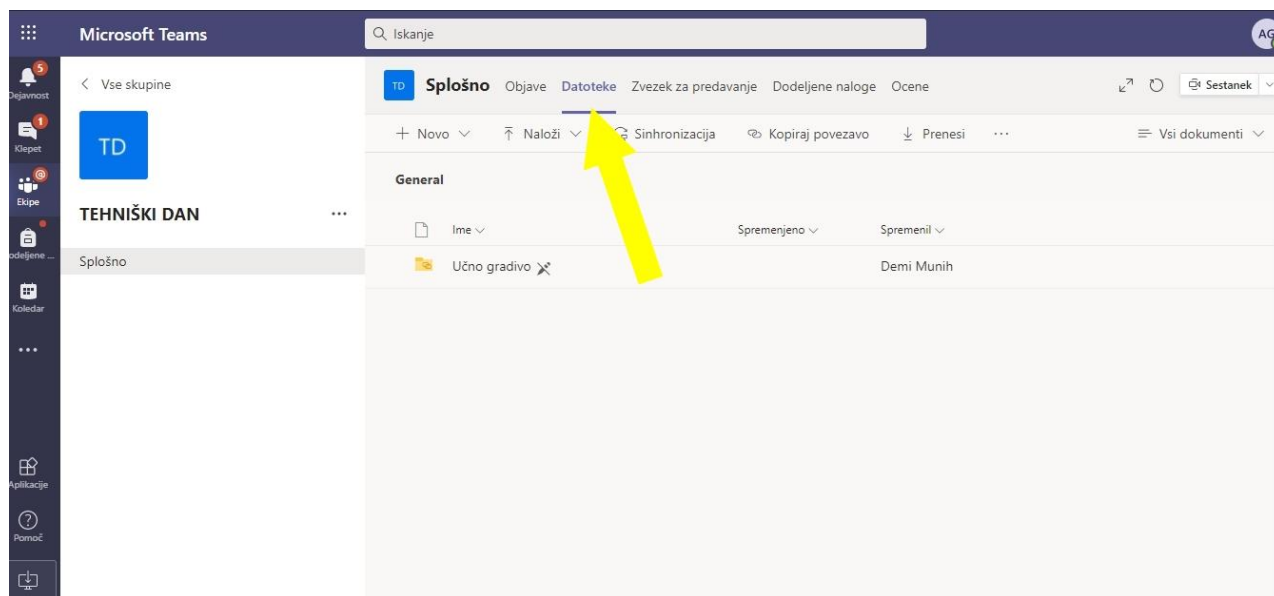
Microsoft Teams

Iskanje

AG

5
Dejavnost

1
Klepet

Ekipe

odeljene ...

Koledar

...

Aplikacije

Pomoč

< Vse skupine

TD

TEHNIŠKI DAN ...

Splošno

TD Splošno Objave Datoteke Zvezek za predavanje Dodeljene naloge Ocene

Sestanek

+ Novo ∨ Naloži ∨ Sinhronizacija Kopiraj povezavo Prenesi ···

Vsi dokumenti ∨

General

| Ime ∨ | Spremenjeno ∨ | Spremenil ∨ |
|---|---|---|
| Učno gradivo | | Demi Munih |